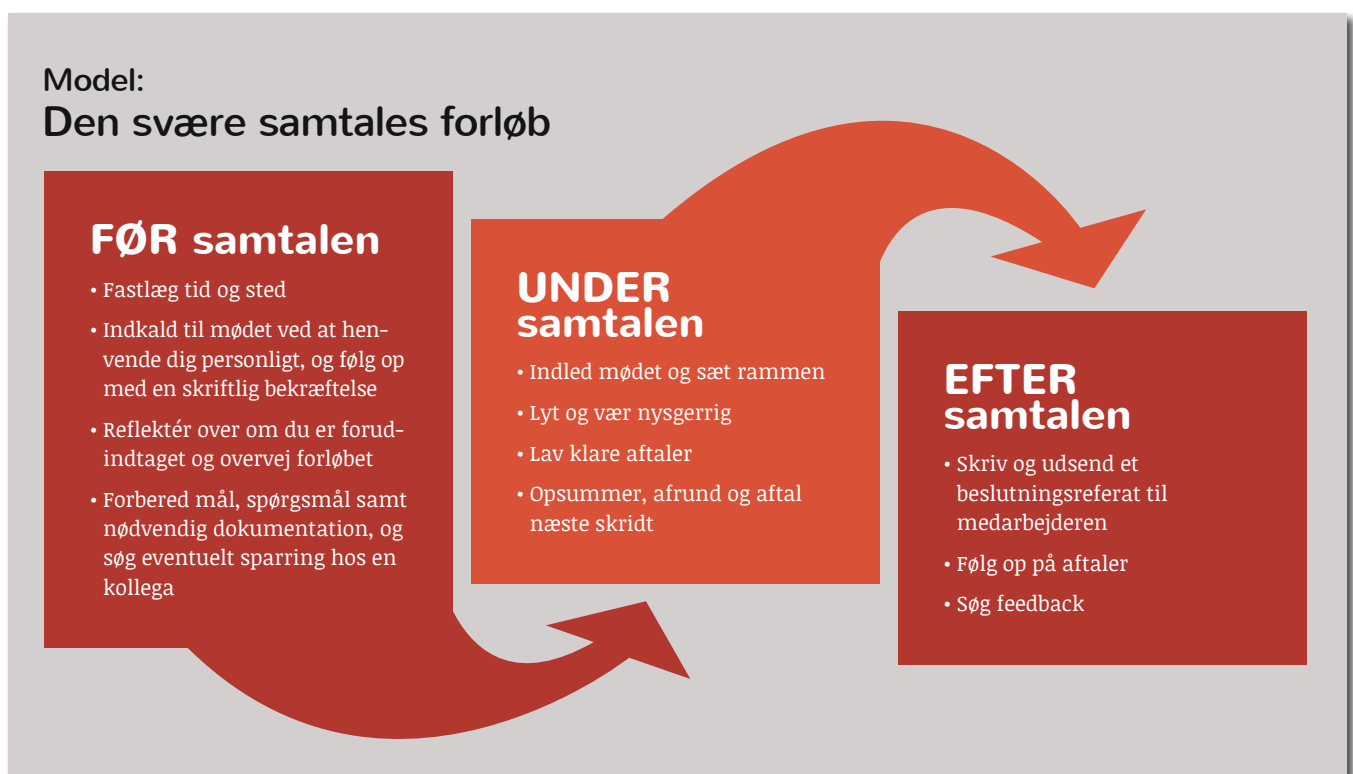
Model:
Den svære samtales forløb

FØR samtalen

• Fastlæg tid og sted
• Indkald til mødet ved at henvende dig personligt, og følg op med en skriftlig bekræftelse
• Reflektér over om du er forudindtaget og overvej forløbet
• Forbered mål, spørgsmål samt nødvendig dokumentation, og søg eventuelt sparring hos en kollega

UNDER samtalen

• Indled mødet og sæt rammen
• Lyt og vær nysgerrig
• Lav klare aftaler
• Opsummer, afrund og aftal næste skridt

EFTER samtalen

• Skriv og udsend et beslutningsreferat til medarbejderen
• Følg op på aftaler
• Søg feedback